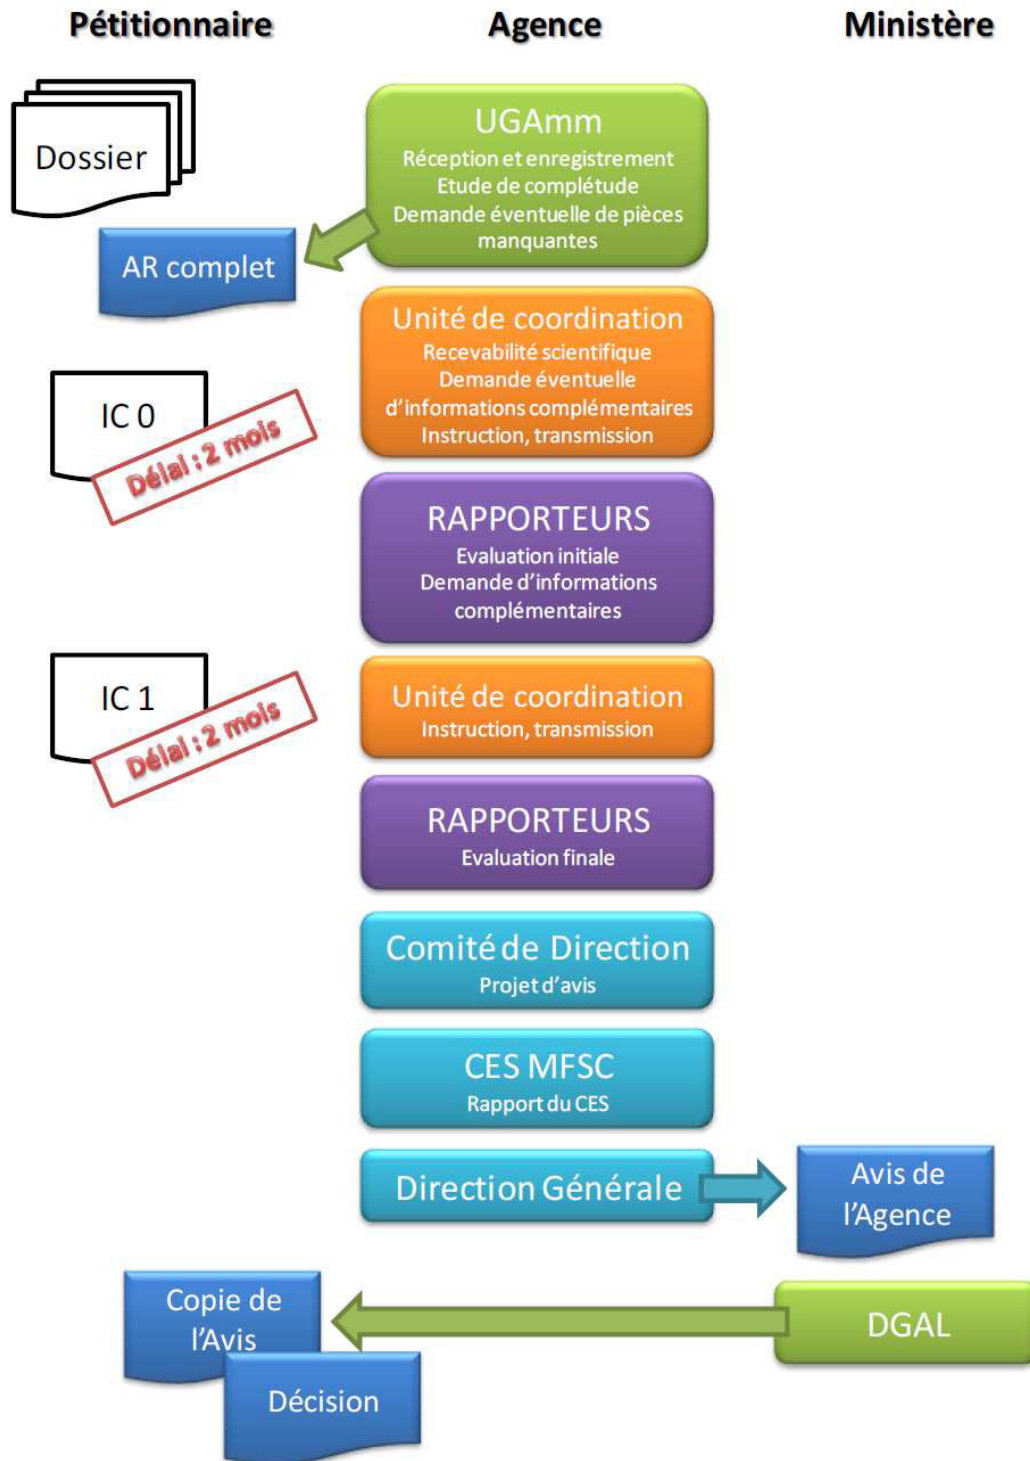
Pétitionnaire

Agence

Ministère

Dossier

UGAmm
Réception et enregistrement
Etude de complétude
Demande éventuelle de pièces manquantes

AR complet

Unité de coordination
Recevabilité scientifique
Demande éventuelle d'informations complémentaires
Instruction, transmission

IC 0

Délai : 2 mois

RAPPORTEURS
Evaluation initiale
Demande d'informations complémentaires

IC 1

Délai : 2 mois

Unité de coordination
Instruction, transmission

RAPPORTEURS
Evaluation finale

Comité de Direction
Projet d'avis

CES MFSC
Rapport du CES

Direction Générale

Avis de l'Agence

Copie de l'Avis

DGAL

Décision